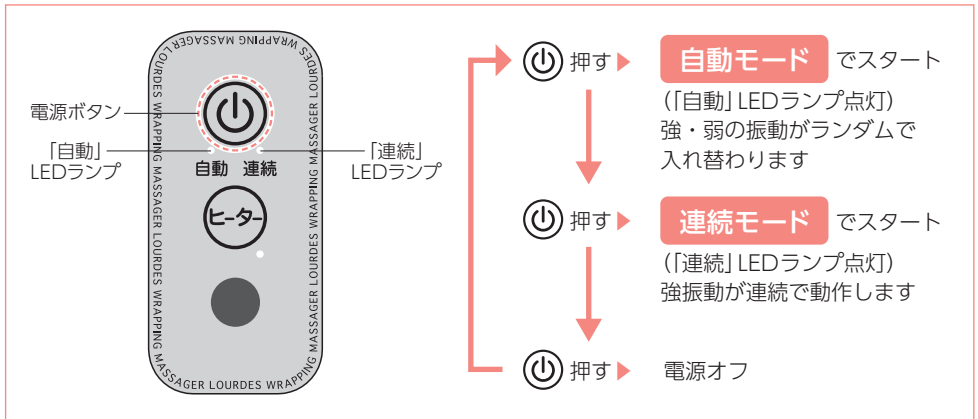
MASSAGER LOURDES WRAPPING MASSAGER LOURDES WRAPPING MASSAGER LOURDES WRAPPING MASSAGER LOURDES WRAPPING

電源ボタン

「自動」LEDランプ

自動　連続

「連続」LEDランプ

ヒーター

押す　自動モード　でスタート
（「自動」LEDランプ点灯）
強・弱の振動がランダムで入れ替わります

押す　連続モード　でスタート
（「連続」LEDランプ点灯）
強振動が連続で動作します

押す　電源オフ